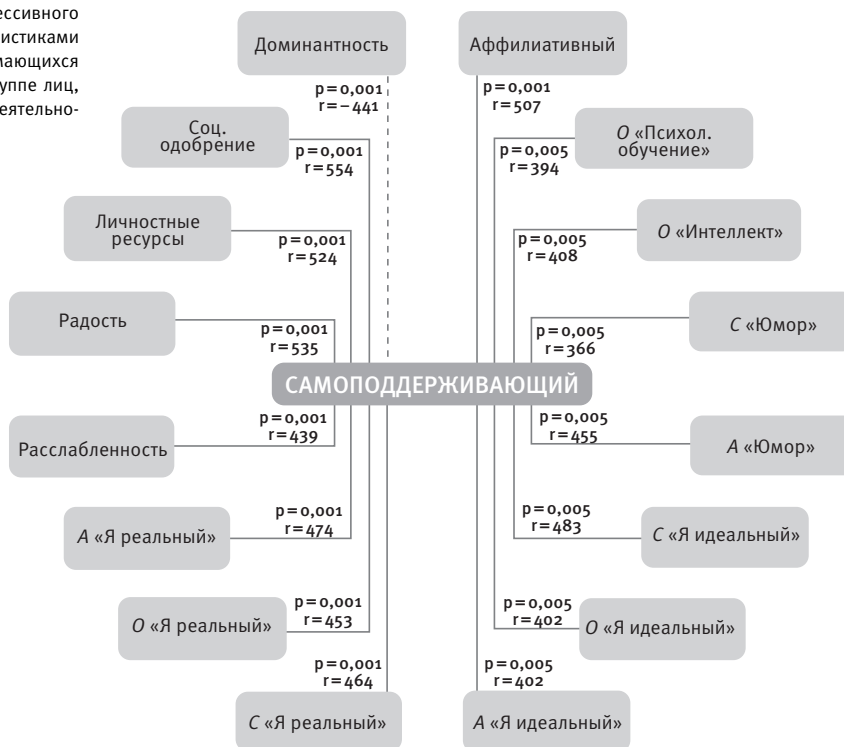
ессивного
истиками
мающихся
уппе лиц,
еятельно-

Доминантность

Аффилиативный

p = 0,001
r = – 441

p = 0,001
r = 507

Соц. одобрение

p = 0,001
r = 554

*О* «Психол. обучение»

p = 0,005
r = 394

Личностные ресурсы

p = 0,001
r = 524

*О* «Интеллект»

p = 0,005
r = 408

Радость

p = 0,001
r = 535

*С* «Юмор»

p = 0,005
r = 366

САМОПОДДЕРЖИВАЮЩИЙ

Расслабленность

p = 0,001
r = 439

p = 0,005
r = 455

*А* «Юмор»

*А* «Я реальный»

p = 0,001
r = 474

p = 0,005
r = 483

*С* «Я идеальный»

*О* «Я реальный»

p = 0,001
r = 453

p = 0,005
r = 402

*О* «Я идеальный»

p = 0,001
r = 464

p = 0,005
r = 402

*С* «Я реальный»

*А* «Я идеальный»